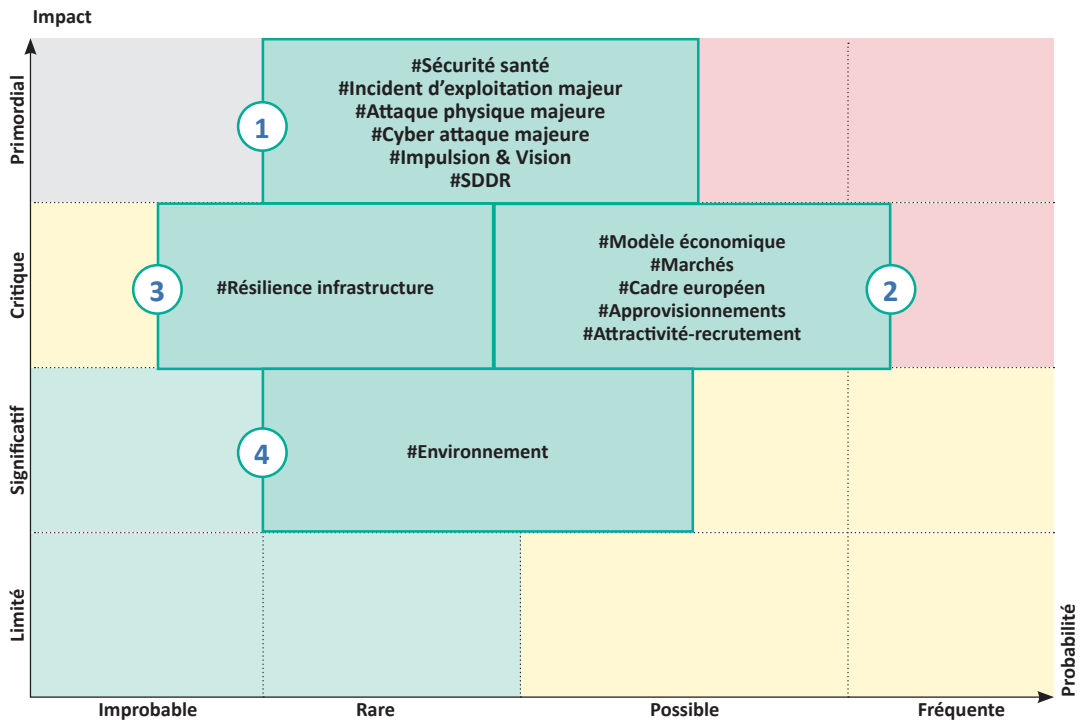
Impact

Primordial

Critique

Significatif

Limité

1

#Sécurité santé
#Incident d'exploitation majeur
#Attaque physique majeure
#Cyber attaque majeure
#Impulsion & Vision
#SDDR

3

#Résilience infrastructure

#Modèle économique
#Marchés
#Cadre européen
#Approvisionnements
#Attractivité-recrutement

2

4

#Environnement

Probabilité

Improbable

Rare

Possible

Fréquente